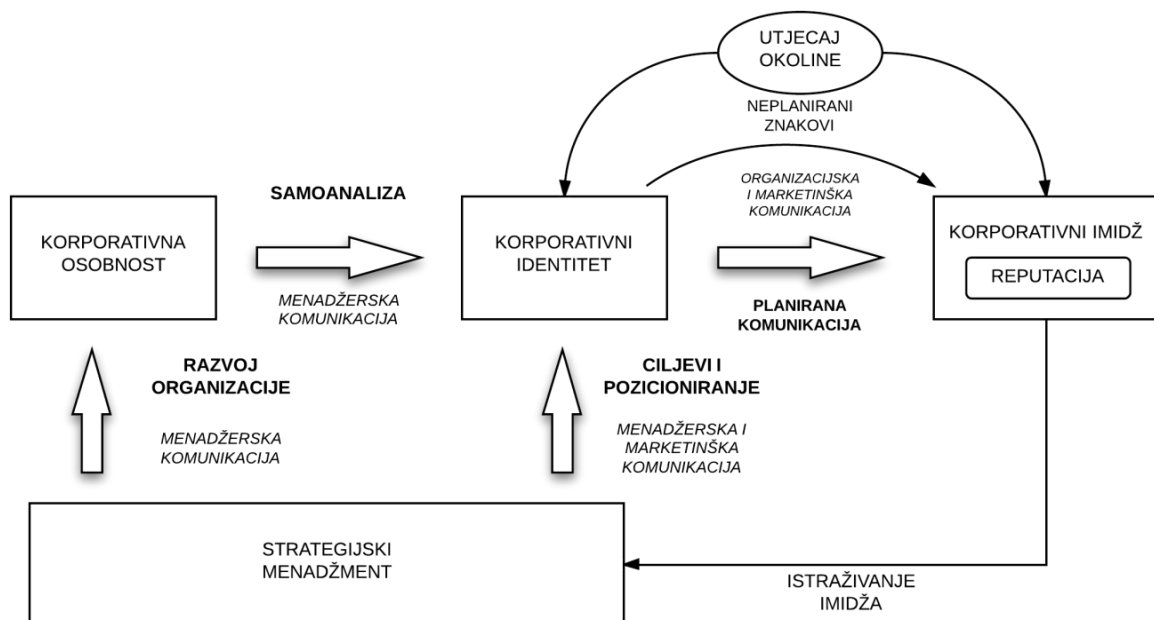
UTJECAJ OKOLINE

NEPLANIRANI ZNAKOVI

SAMOANALIZA

ORGANIZACIJSKA I MARKETINŠKA KOMUNIKACIJA

KORPORATIVNA OSOBNOST

MENADŽERSKA KOMUNIKACIJA

KORPORATIVNI IDENTITET

PLANIRANA KOMUNIKACIJA

KORPORATIVNI IMIDŽ

REPUTACIJA

RAZVOJ ORGANIZACIJE

MENADŽERSKA KOMUNIKACIJA

CILJEVI I POZICIONIRANJE

MENADŽERSKA I MARKETINŠKA KOMUNIKACIJA

STRATEGIJSKI MENADŽMENT

ISTRAŽIVANJE IMIDŽA